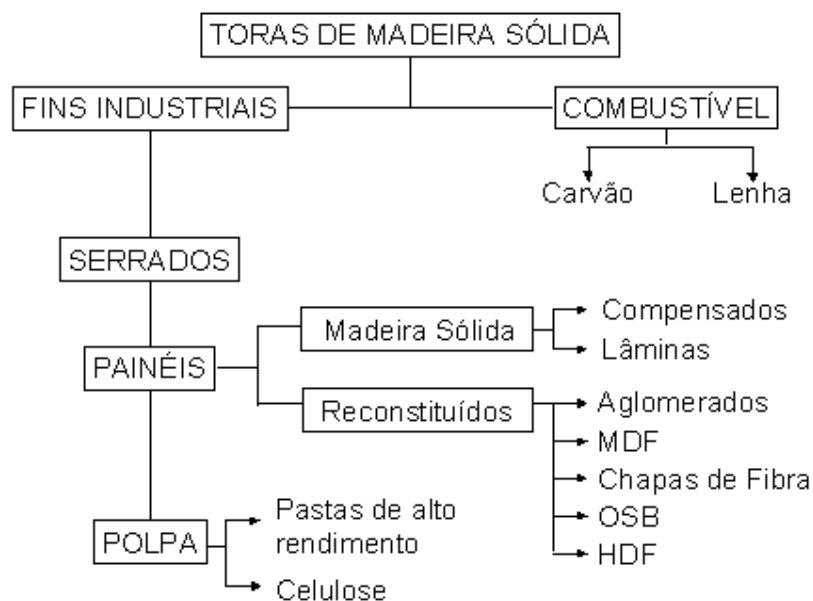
TORAS DE MADEIRA SÓLIDA

FINS INDUSTRIAIS

COMBUSTÍVEL

Carvão

Lenha

SERRADOS

PAINÉIS

Madeira Sólida

Compensados

Lâminas

Reconstituídos

Aglomerados

MDF

Chapas de Fibra

OSB

HDF

POLPA

Pastas de alto rendimento

Celulose